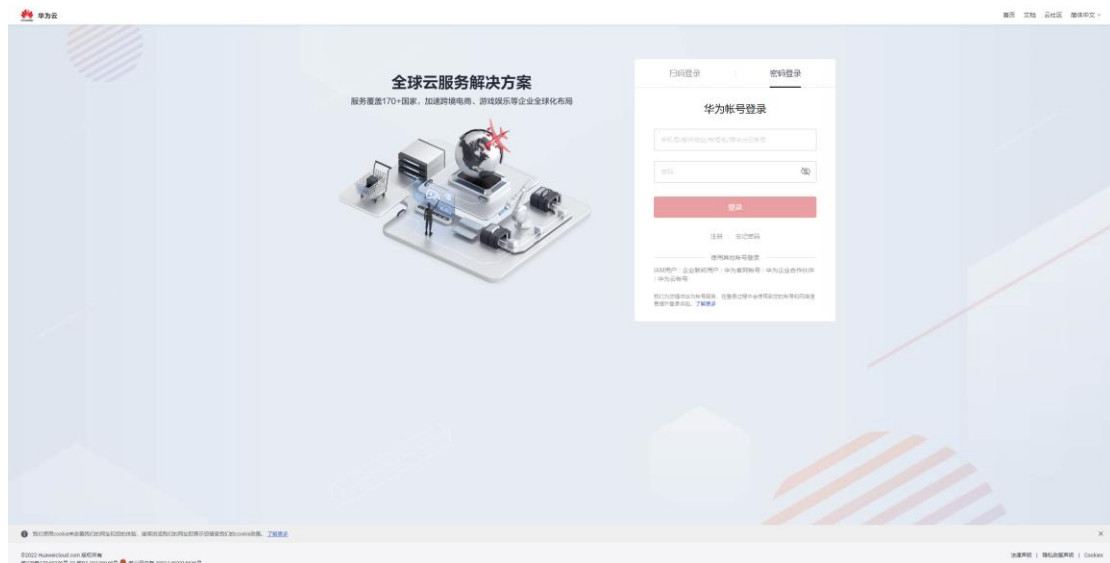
华为云

首页 文档 云社区 简体中文

全球云服务解决方案

服务覆盖170+国家、加速跨境电商、游戏娱乐等企业全球化布局

扫码登录 密码登录

华为帐号登录

手机号/邮件地址/帐号名/原华为云帐号

密码

登录

注册 忘记密码

使用其他帐号登录

IAM用户 | 企业联邦用户 | 华为意网帐号 | 华为企业合作伙伴 | 华为云帐号

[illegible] 了解更多

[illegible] 了解更多

©2022 Huaweicloud.com 版权所有

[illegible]

法律声明 | 隐私政策声明 | Cookies